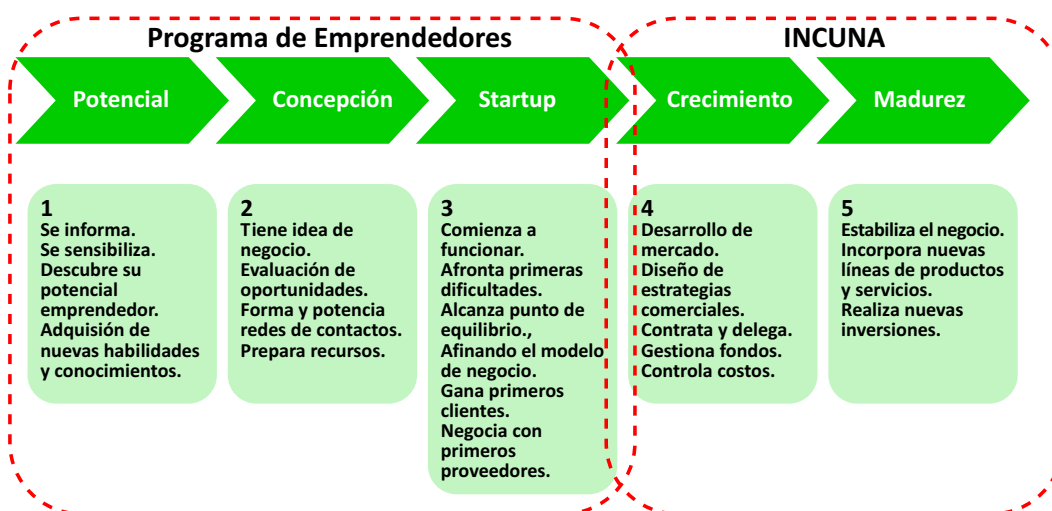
Programa de Emprendedores

INCUNA

Potencial

Concepción

Startup

Crecimiento

Madurez

1
Se informa.
Se sensibiliza.
Descubre su potencial emprendedor.
Adquisión de nuevas habilidades y conocimientos.

2
Tiene idea de negocio.
Evaluación de oportunidades.
Forma y potencia redes de contactos.
Prepara recursos.

3
Comienza a funcionar.
Afronta primeras dificultades.
Alcanza punto de equilibrio.,
Afinando el modelo de negocio.
Gana primeros clientes.
Negocia con primeros proveedores.

4
Desarrollo de mercado.
Diseño de estrategias comerciales.
Contrata y delega.
Gestiona fondos.
Controla costos.

5
Estabiliza el negocio.
Incorpora nuevas líneas de productos y servicios.
Realiza nuevas inversiones.